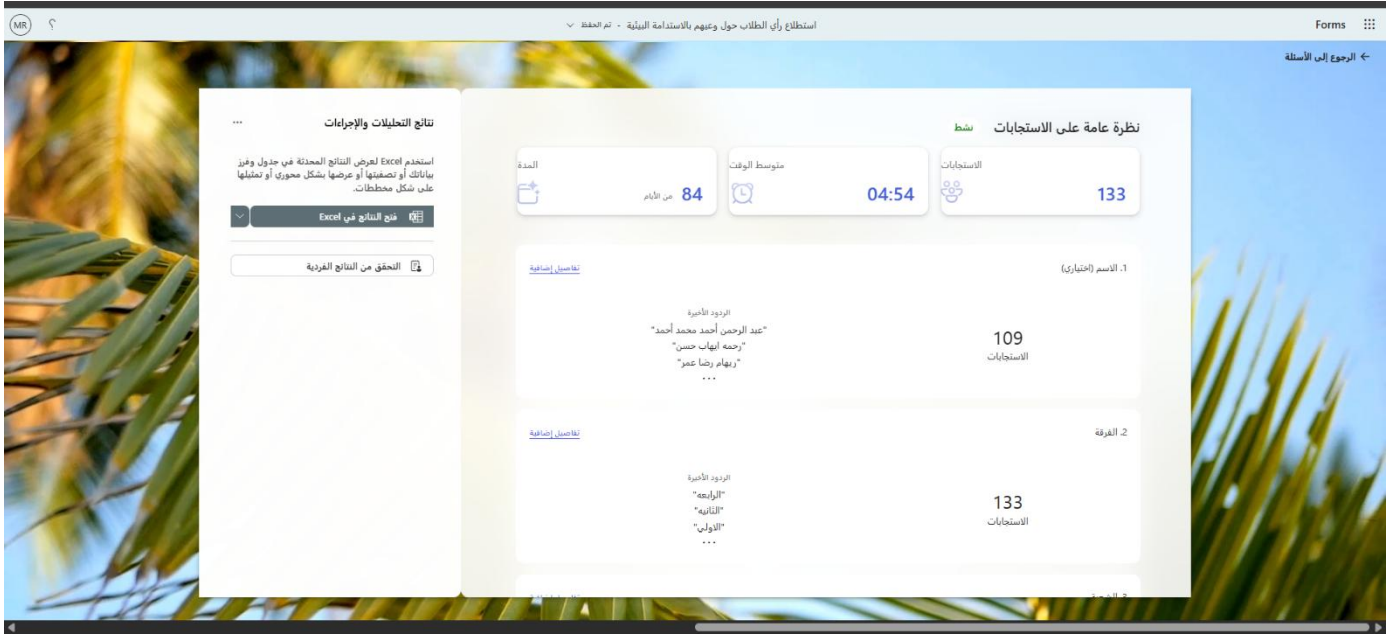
Forms

استطلاع رأي الطلاب حول وعيهم بالاستدامة البيئية - تم الحفظ

MR

← الرجوع إلى الأسئلة

نظرة عامة على الاستجابات نشط

الاستجابات
133

متوسط الوقت
04:54

المدة
84 من الأيام

1. الاسم (اختياري)
تفاصيل إضافية

109
الاستجابات

الردود الأخيرة
"عبد الرحمن أحمد محمد أحمد"
"رحمه ايهاب حسن"
"ريهام رضا عمر"
...

2. الفرقة
تفاصيل إضافية

133
الاستجابات

الردود الأخيرة
"الرابعه"
"الثانيه"
"الاولي"
...

نتائج التحليلات والإجراءات ...

استخدم Excel لعرض النتائج المحدثة في جدول وفرز بياناتك أو تصفيتها أو عرضها بشكل محوري أو تمثيلها على شكل مخططات.

فتح النتائج في Excel

التحقق من النتائج الفردية